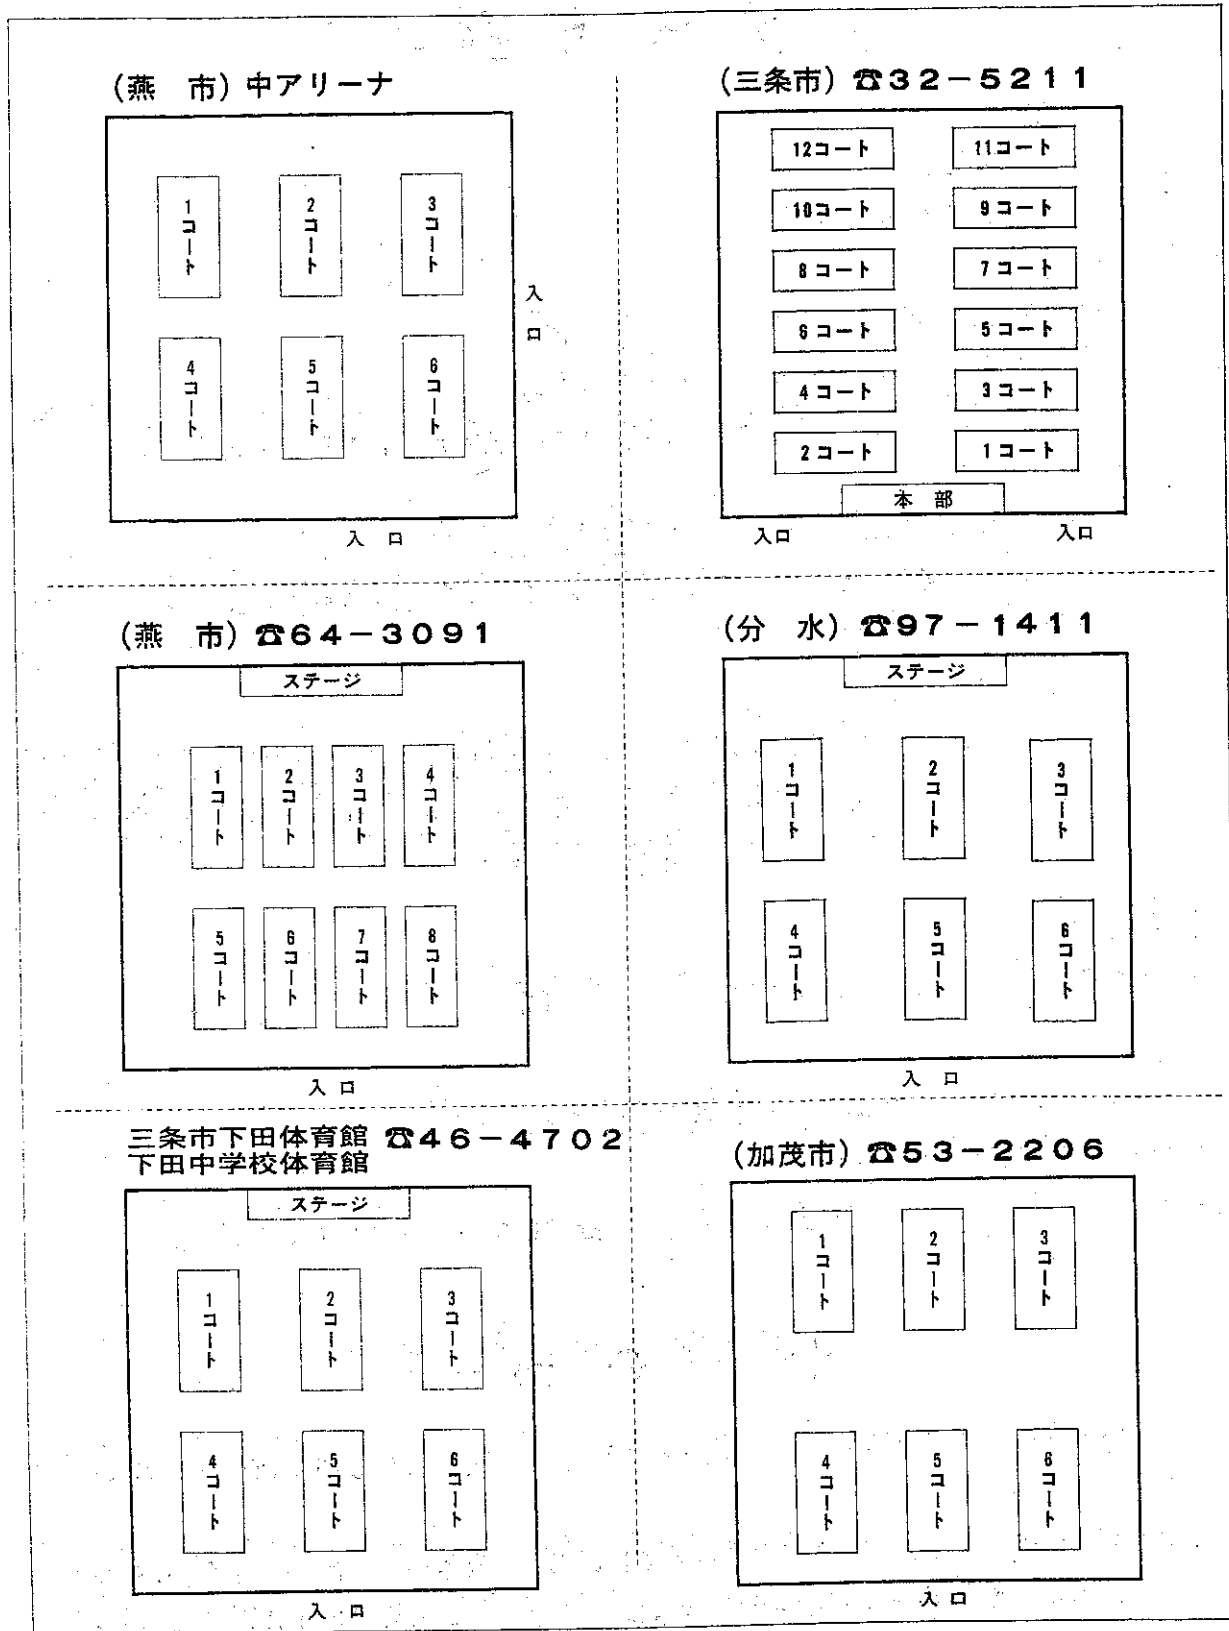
(燕　市) 中アリーナ

1コート
2コート
3コート
4コート
5コート
6コート
入口
入口

(三条市) ☎32－5211

12コート
11コート
10コート
9コート
8コート
7コート
6コート
5コート
4コート
3コート
2コート
1コート
本部
入口
入口

(燕　市) ☎64－3091

ステージ
1コート
2コート
3コート
4コート
5コート
6コート
7コート
8コート
入口

(分　水) ☎97－1411

ステージ
1コート
2コート
3コート
4コート
5コート
6コート
入口

三条市下田体育館 ☎46－4702
下田中学校体育館

ステージ
1コート
2コート
3コート
4コート
5コート
6コート
入口

(加茂市) ☎53－2206

1コート
2コート
3コート
4コート
5コート
6コート
入口